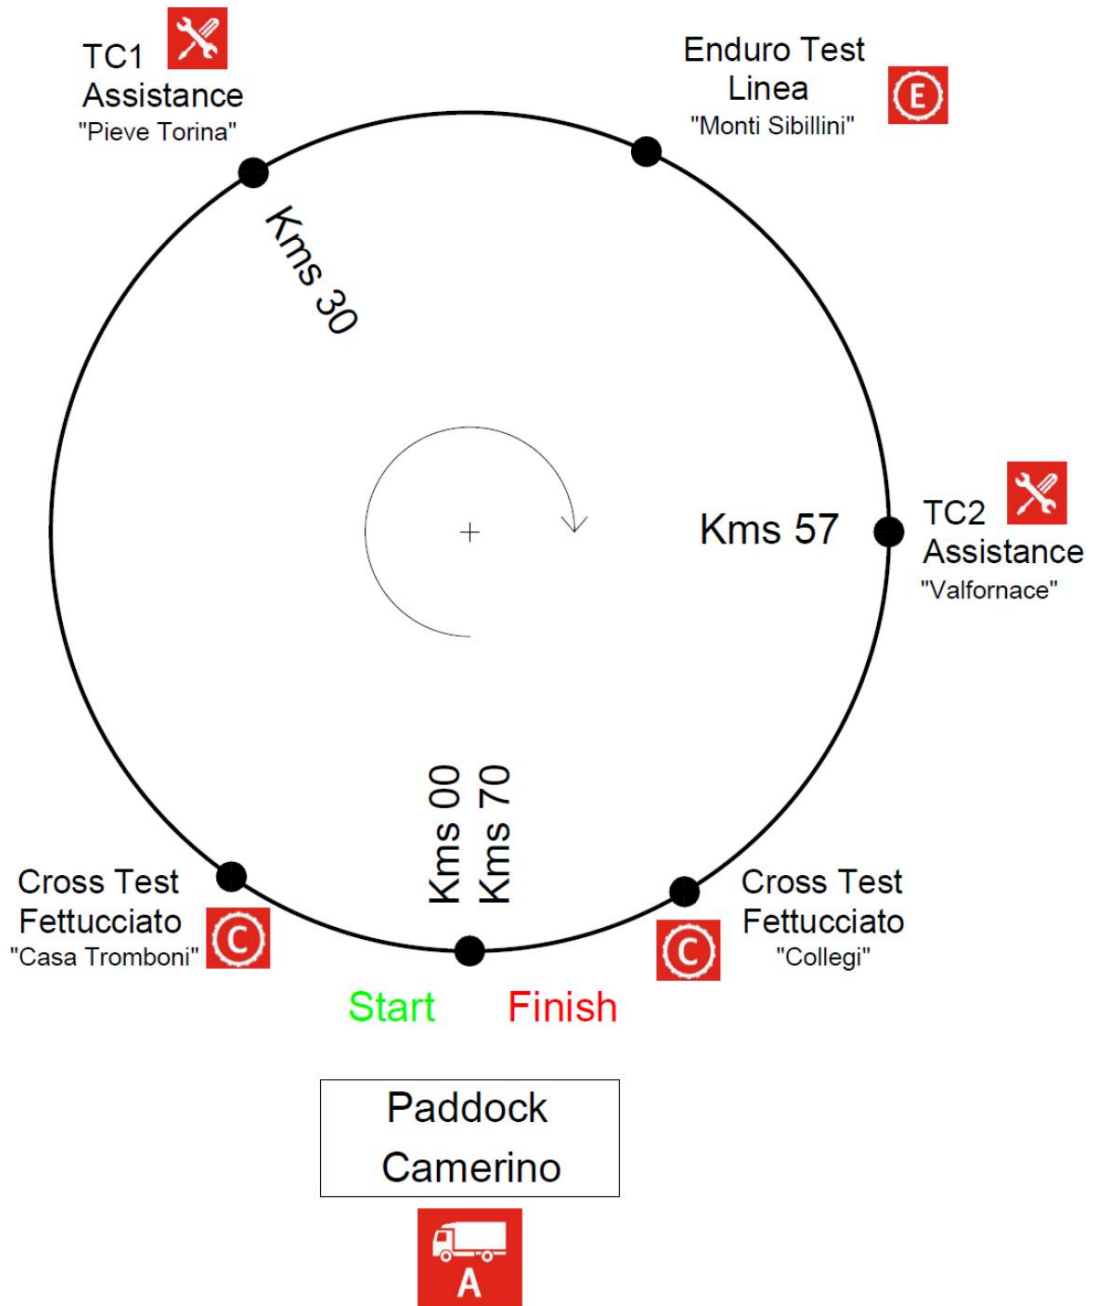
TC1
Assistance
"Pieve Torina"

Enduro Test
Linea
"Monti Sibillini"

E

Kms 30

Kms 57

TC2
Assistance
"Valfornace"

Kms 00
Kms 70

Cross Test
Fettucciato
"Casa Tromboni"

C

Cross Test
Fettucciato
"Collegi"

C

Start

Finish

Paddock
Camerino

A